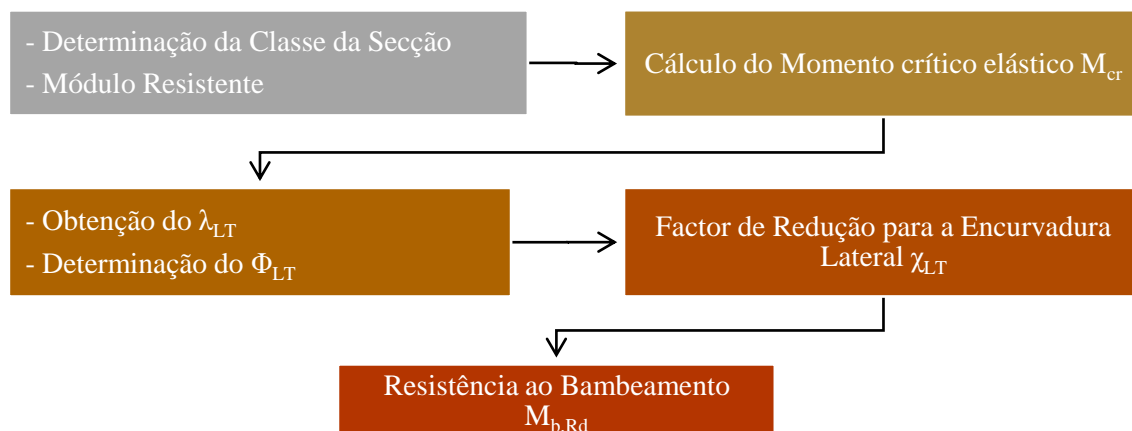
- Determinação da Classe da Secção
- Módulo Resistente

Cálculo do Momento crítico elástico $M_{cr}$

- Obtenção do $\lambda_{LT}$
- Determinação do $\Phi_{LT}$

Factor de Redução para a Encurvadura Lateral $\chi_{LT}$

Resistência ao Bambeamento $M_{b,Rd}$